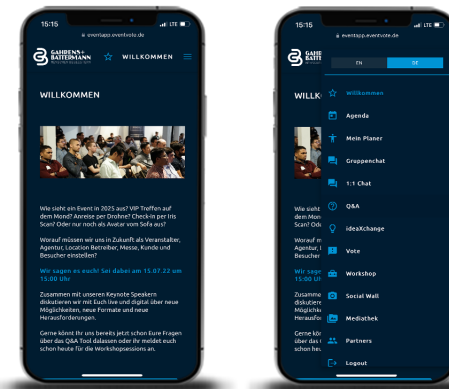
15:15 LTE
eventsapp.eventvote.de
GAHRENS + BATTERMANN
WILLKOMMEN

WILLKOMMEN

Wie sieht ein Event in 2025 aus? VIP Treffen auf dem Mond? Anreise per Drohne? Check-in per Iris Scan? Oder nur noch als Avatar vom Sofa aus?

Worauf müssen wir uns in Zukunft als Veranstalter, Agentur, Location Betreiber, Messe, Kunde und Besucher einstellen?

Wir sagen es euch! Sei dabei am 15.07.22 um 15:00 Uhr.

Zusammen mit unseren Keynote Speakern diskutieren wir mit Euch live und digital über neue Möglichkeiten, neue Formate und neue Herausforderungen.

Gerne könnt Ihr uns bereits jetzt schon Eure Fragen über das Q&A Tool dalassen oder ihr meldet euch schon heute für die Workshopsessions an.

15:15 LTE
eventsapp.eventvote.de
GAHRENS + BATTERMANN
EN
DE
WILLK
Willkommen
Agenda
Mein Planer
Gruppenchat
1:1 Chat
Q&A
ideaXchange
Vote
Workshop
Social Wall
Mediathek
Partners
Logout
Wie sieht
dem Mon
Scan? Od
Worauf m
Agentur,
Besucher
Wir sage
15:00 Uh
Zusamme
diskutier
Möglichk
Herausfo
Gerne kö
über das
schon he